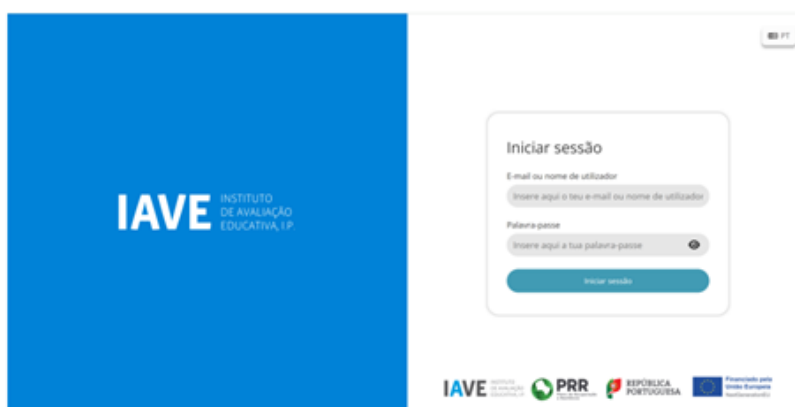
IAVE INSTITUTO DE AVALIAÇÃO EDUCATIVA, I.P.

PT

Iniciar sessão

E-mail ou nome de utilizador

Insere aqui o teu e-mail ou nome de utilizador

Palavra-passe

Insere aqui a tua palavra-passe

Iniciar sessão

IAVE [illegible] PRR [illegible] REPÚBLICA PORTUGUESA Financiado pela União Europeia NextGenerationEU